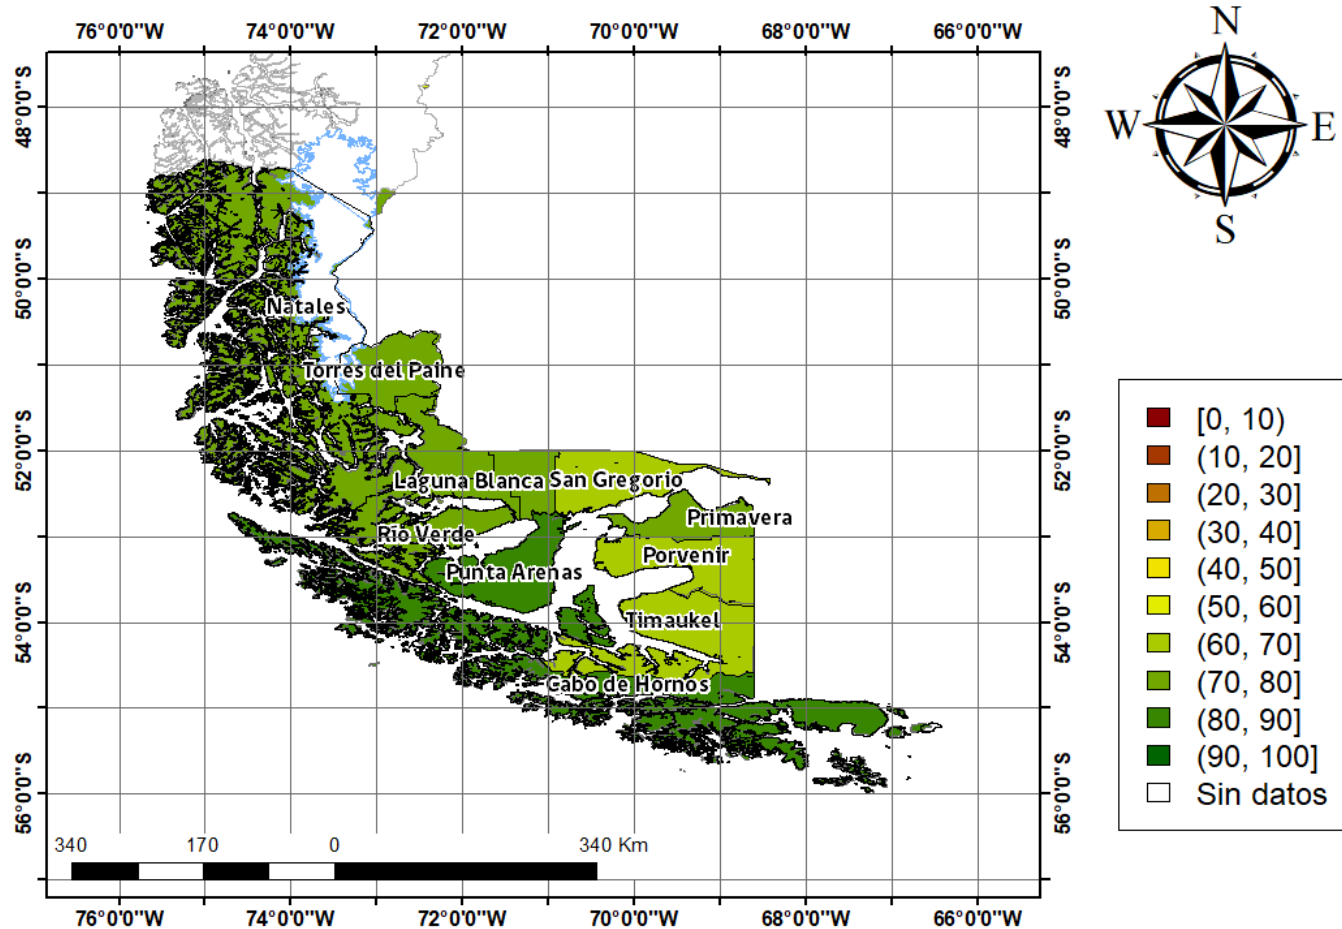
76°0'0"W 74°0'0"W 72°0'0"W 70°0'0"W 68°0'0"W 66°0'0"W

48°0'0"S
50°0'0"S
52°0'0"S
54°0'0"S
56°0'0"S

N
W
E
S

Natales
Torres del Paine
Laguna Blanca
San Gregorio
Primavera
Río Verde
Porvenir
Punta Arenas
Timaukel
Cabo de Hornos

| |
|---|
| [0, 10) |
| (10, 20] |
| (20, 30] |
| (30, 40] |
| (40, 50] |
| (50, 60] |
| (60, 70] |
| (70, 80] |
| (80, 90] |
| (90, 100] |
| Sin datos |

340 170 0 340 Km

76°0'0"W 74°0'0"W 72°0'0"W 70°0'0"W 68°0'0"W 66°0'0"W